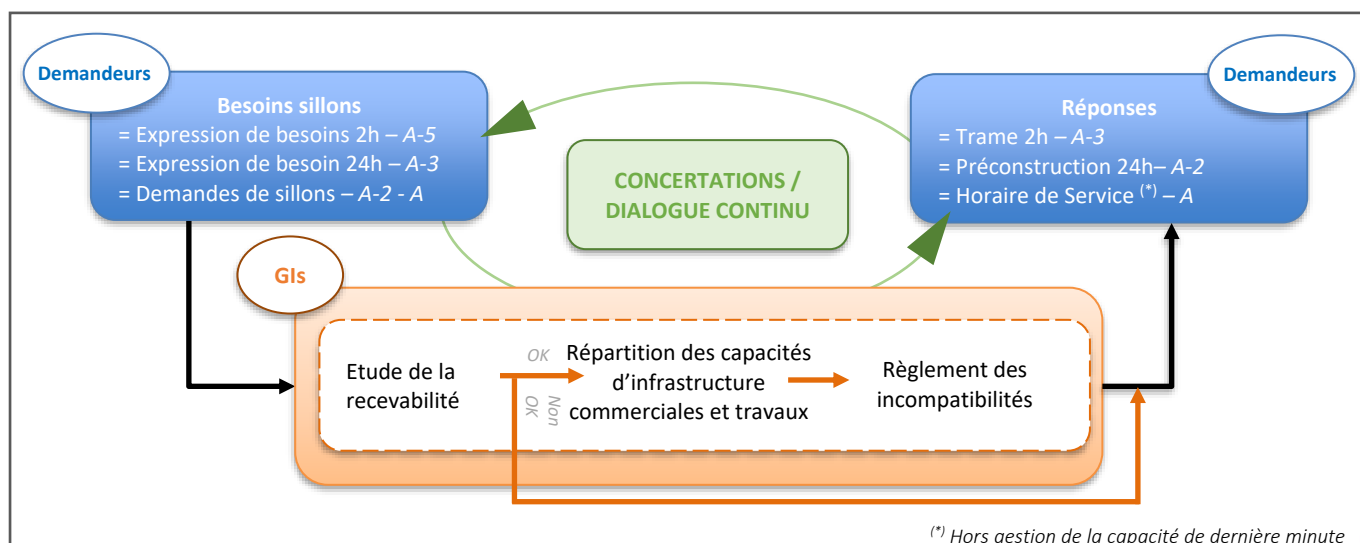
Demandeurs

Besoins sillons
= Expression de besoins 2h – *A-5*
= Expression de besoin 24h – *A-3*
= Demandes de sillons – *A-2* - *A*

CONCERTATIONS / DIALOGUE CONTINU

Demandeurs

Réponses
= Trame 2h – *A-3*
= Préconstruction 24h– *A-2*
= Horaire de Service $^{(*)}$ – *A*

GIs

Etude de la recevabilité

OK

Non OK

Répartition des capacités d'infrastructure commerciales et travaux

Règlement des incompatibilités

$^{(*)}$ *Hors gestion de la capacité de dernière minute*